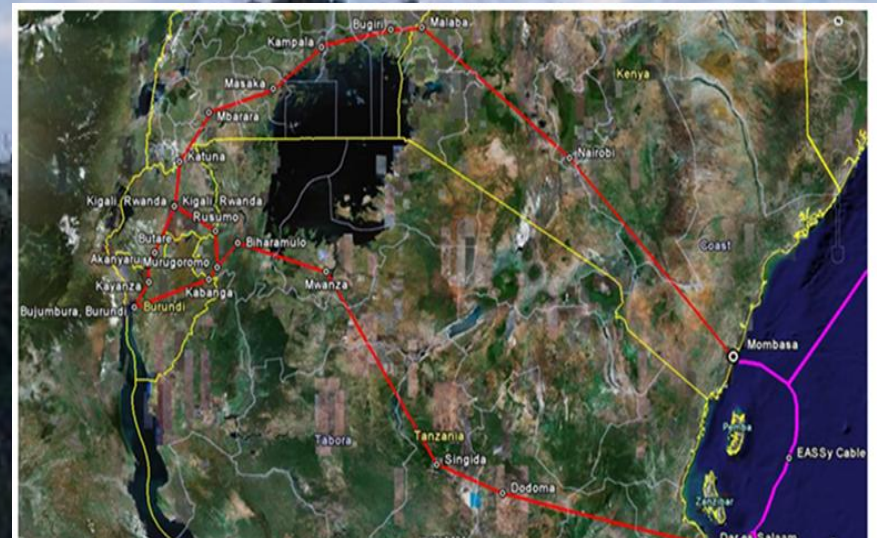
Bugiri
Malaba
Kampala
Masaka
Mbarara
Kenya
Nairobi
Katuna
Kigali_Rwanda
Kigali_Rwanda
Rusumo
Butare
Biharamulo
Coast
Akanyatu
Murugoromo
Kayanza
Kabanga
Mwanza
Bujumbura, Burundi
Burundi
Mombasa
Tabora
Pemba
Tanzania
Singida
EASSy Cable
Dodoma
Zanzibar
Dar es Salaam